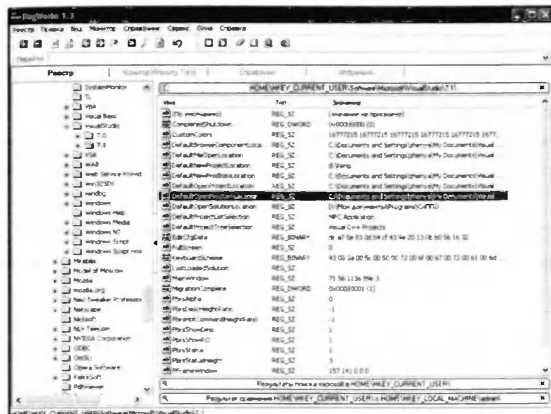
RegWorks 1.3

Реестр Правка Вид Монитор Справочник Сервис Окна Справка

Реестр

HOME\HKEY_CURRENT_USER\Software\Microsoft\VisualStudio\7.1

| Имя | Тип | Значение |
|---|---|---|
| (По умолчанию) | REG_SZ | (значение не присвоено) |
| CompletedShutdown | REG_DWORD | 0x00000000 (0) |
| CustomColors | REG_SZ | 16777215 16777215 16777215 16777215 16777215 1677... |
| DefaultBrowseComponentsLoca... | REG_SZ | C:\Documents and Settings\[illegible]\My Documents\Visual... |
| DefaultNetOpenLocation | REG_SZ | C:\Documents and Settings\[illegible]\My Documents\Visual... |
| DefaultNewProjectLocation | REG_SZ | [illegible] |
| DefaultOpenProjBrowseLocation | REG_SZ | C:\Documents and Settings\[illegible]\My Documents\Visual... |
| DefaultOpenProjectLocation | REG_SZ | C:\Documents and Settings\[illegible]\My Documents\Visual... |
| DefaultOpenSolutionLocation | REG_SZ | C:\Documents and Settings\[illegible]\My Documents\Visual... |
| DefaultOpenSolutionsLocation | REG_SZ | D:\Microsoft\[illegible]\Program Files\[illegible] |
| DefaultProjectListSelection | REG_SZ | NPC Application |
| DefaultProjectTypeSelection | REG_SZ | Visual C++ Projects |
| EditCtlData | REG_BINARY | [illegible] |
| FullScreen | REG_SZ | 0 |
| KeyboardScheme | REG_BINARY | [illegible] |
| LastLoadedSolution | REG_SZ | |
| MainWindow | REG_SZ | 71 56 1136 896 3 |
| MigrationComplete | REG_DWORD | 0x00000001 (1) |
| PbrsAlpha | REG_SZ | 0 |
| PbrsCodeHeightFactor | REG_SZ | -1 |
| PbrsCommandHeightFactor | REG_SZ | -1 |
| PbrsShowDesc | REG_SZ | 1 |
| PbrsShowHD | REG_SZ | 1 |
| PbrsStatus | REG_SZ | 1 |
| PbrsViewHeight | REG_SZ | 3 |
| PbrsWindow | REG_SZ | 157 141 0 0 0 |

SystemMonitor
TL
VBA
Visual Basic
VisualStudio
7.0
7.1
VSA
WAB
Web Service Provid
WebSEM
WinDbg
Windows
Windows Help
Windows Media
Windows NT
Windows Script
Windows Script Hos
Mirabilis
Model of Mirrors
Mozilla
mozilla.org
Nell Tweaker
Netscape
NetSoft
NLY Telecom
NVIDIA Corporation
ODBC
OneSki
Opera Software
PaintSoft
Pdfviewer

Результаты поиска в пароле HOME\HKEY_CURRENT_USER\
Результаты сравнения HOME\HKEY_CURRENT_USER\ и HOME\HKEY_LOCAL_MACHINE\ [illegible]

HOME\HKEY_CURRENT_USER\Software\Microsoft\VisualStudio\7.1